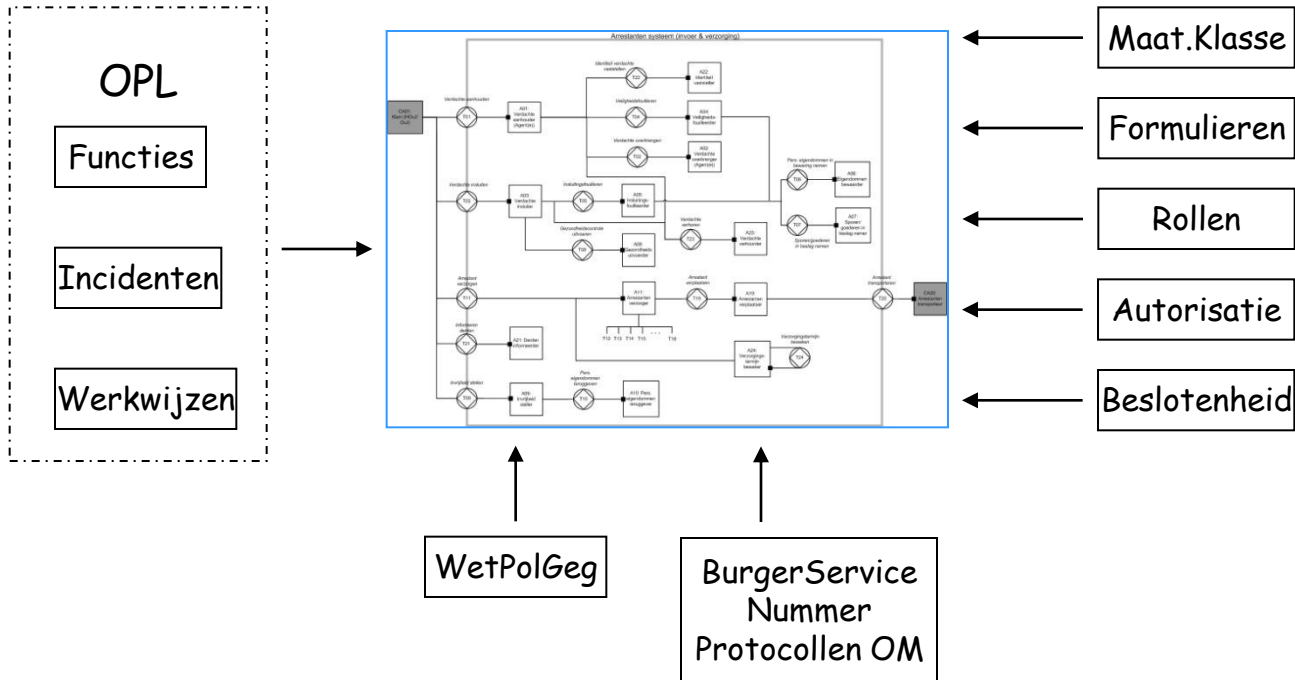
OPL

Functies

Incidenten

Werkwijzen

Arrestanten systeem (invoer & verzorging)

CA01 Klant (HOvJ/ OvJ)

Verdachte aanhouden

T01

A01 Verdachte aanhouden (Agenten)

Identiteit verdachte vaststellen

T22

A22 Identiteit vaststellen

Veiligheidsfouilleren

T04

A04 Veiligheidsfouilleerder

Verdachte overbrengen

T02

A02 Verdachte overbrenger (Agenten)

Pers. eigendommen in bewaring nemen

T06

A06 Eigendommen bewaarder

T07

A07 Sporen/goederen in beslag nemer

Sporen/goederen in beslag nemen

Verdachte insluiten

T03

A03 Verdachte insluiter

Insluitingsfouilleren

T05

A05 Insluitingsfouilleerder

Verdachte verhoren

T23

A23 Verdachte verhoorder

Gezondheidscontrole uitvoeren

T08

A08 Gezondheidsuitvoerder

Arrestant verzorgen

T11

A11 Arrestanten verzorger

Arrestant verplaatsen

T19

A19 Arrestanten verplaatser

Arrestant transporteren

T20

CA20 Arrestanten transporteur

T12 T13 T14 T15 . . . T18

Informeren derden

T21

A21 Derden informeerder

Verzorgingstermijn bewaken

A24 Verzorgingstermijnbewaker

T24

Invrijheid stellen

T09

A09 Invrijheid steller

Pers. eigendommen teruggeven

T10

A10 Pers. eigendommen teruggever

Maat.Klasse

Formulieren

Rollen

Autorisatie

Beslotenheid

WetPolGeg

BurgerService Nummer Protocollen OM